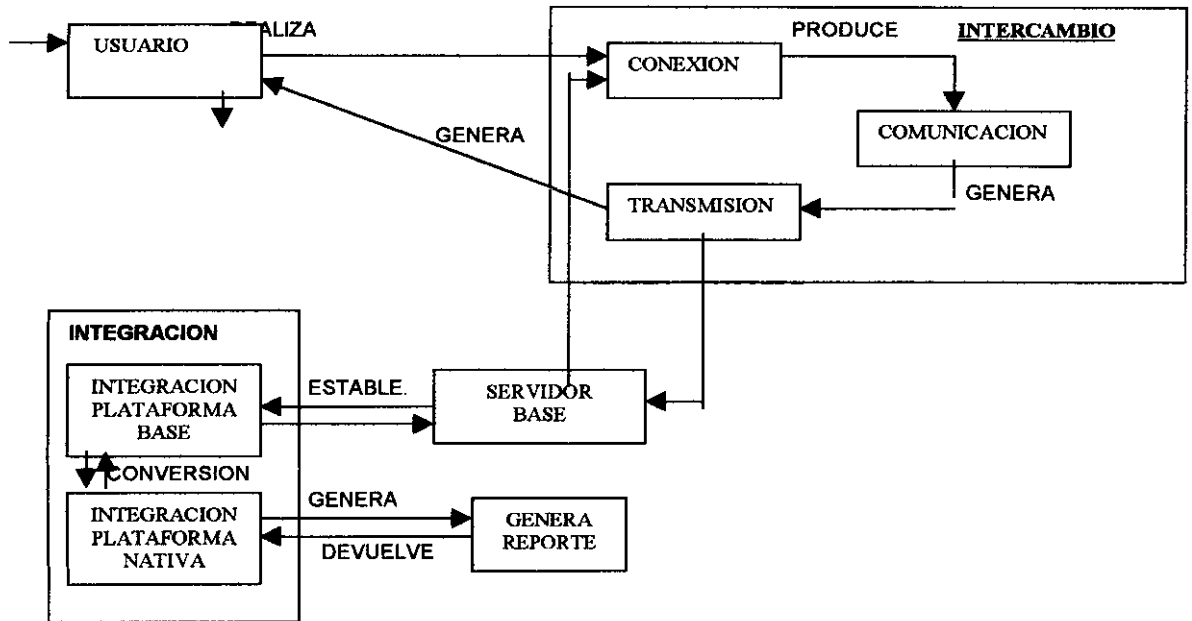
USUARIO

REALIZA

PRODUCE

INTERCAMBIO

CONEXION

GENERA

COMUNICACION

GENERA

TRANSMISION

INTEGRACION

INTEGRACION PLATAFORMA BASE

ESTABLE.

SERVIDOR BASE

CONVERSION

INTEGRACION PLATAFORMA NATIVA

GENERA

DEVUELVE

GENERA REPORTE